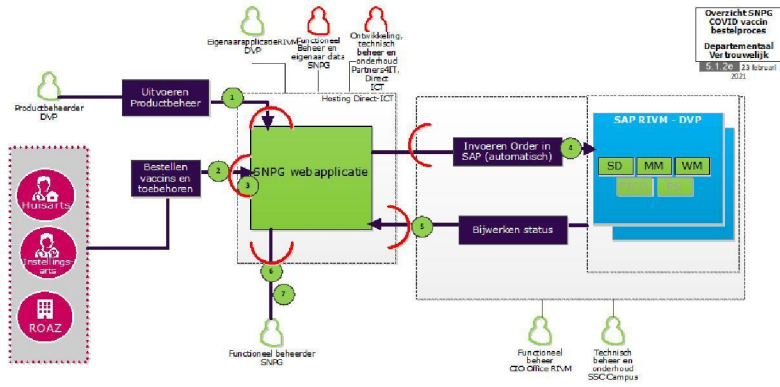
Overzicht SNPG COVID vaccin bestelproces

Departementaal Vertrouwelijk

5.1.2e 23 februari 2021

Eigenaar applicatie RIVM-DVP

Functioneel Beheer en eigenaar data SNPG

Ontwikkeling, technisch beheer en onderhoud Partners4IT, Direct ICT

Productbeheerder DVP

Uitvoeren Productbeheer

1

Hosting Direct-ICT

Huisarts

Instellingsarts

ROAZ

Bestellen vaccins en toebehoren

2

3

SNPG webapplicatie

Invoeren Order in SAP (automatisch)

4

SAP RIVM - DVP

SD

MM

WM

5

Bijwerken status

6

7

Functioneel beheerder SNPG

Functioneel beheer CIO Office RIVM

Technisch beheer en onderhoud SSC-Campus